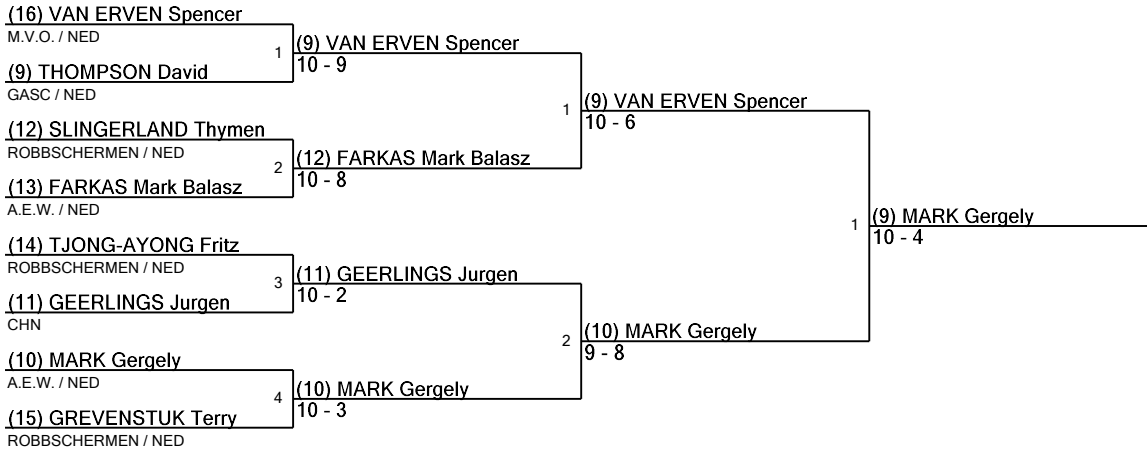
(16) VAN ERVEN Spencer
M.V.O. / NED
1
(9) THOMPSON David
GASC / NED

(12) SLINGERLAND Thymen
ROBBSCHERMEN / NED
2
(13) FARKAS Mark Balasz
A.E.W. / NED

(14) TJONG-AYONG Fritz
ROBBSCHERMEN / NED
3
(11) GEERLINGS Jurgen
CHN

(10) MARK Gergely
A.E.W. / NED
4
(15) GREVENSTUK Terry
ROBBSCHERMEN / NED

(9) VAN ERVEN Spencer
10 - 9

(12) FARKAS Mark Balasz
10 - 8

(11) GEERLINGS Jurgen
10 - 2

(10) MARK Gergely
10 - 3

1
(9) VAN ERVEN Spencer
10 - 6

2
(10) MARK Gergely
9 - 8

1
(9) MARK Gergely
10 - 4